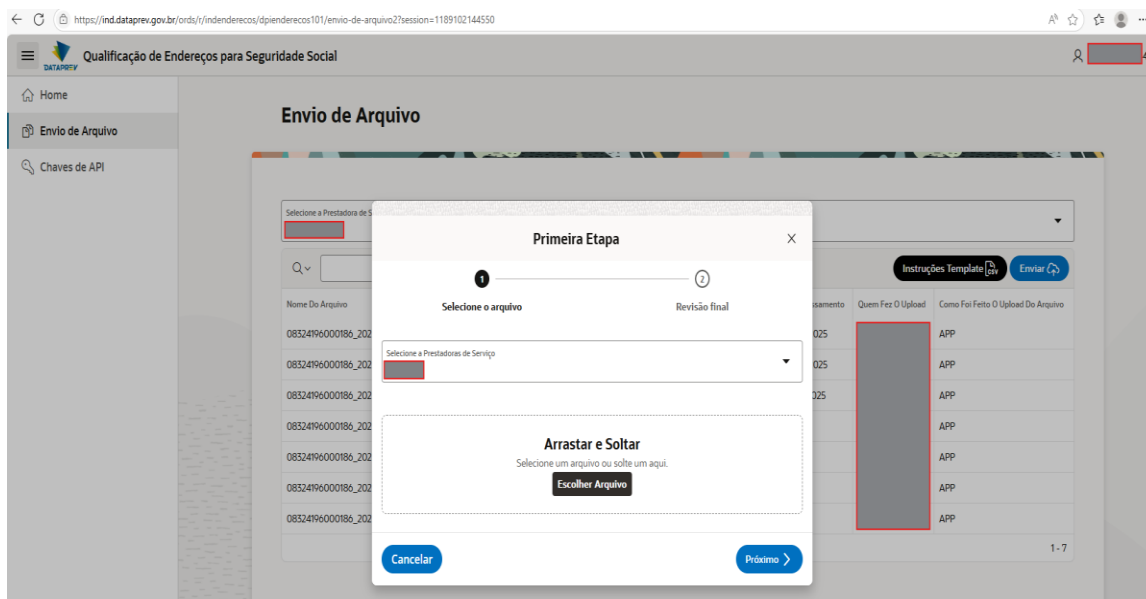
https://ind.dataprev.gov.br/ords/r/indenderecos/dpienderecos101/envio-de-arquivo2?session=1189102144550

DATAPREV Qualificação de Endereços para Seguridade Social

Home
Envio de Arquivo
Chaves de API

Envio de Arquivo

Selecione a Prestadora de S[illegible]

Instruções Template CSV
Enviar

| Nome Do Arquivo | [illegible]ssamento | Quem Fez O Upload | Como Foi Feito O Upload Do Arquivo |
|---|---|---|---|
| 08324196000186_202 | 025 | | APP |
| 08324196000186_202 | 025 | | APP |
| 08324196000186_202 | 025 | | APP |
| 08324196000186_202 | | | APP |
| 08324196000186_202 | | | APP |
| 08324196000186_202 | | | APP |
| 08324196000186_202 | | | APP |

1 - 7

Primeira Etapa

1 Selecione o arquivo
2 Revisão final

Selecione a Prestadoras de Serviço

Arrastar e Soltar
Selecione um arquivo ou solte um aqui.
Escolher Arquivo

Cancelar
Próximo